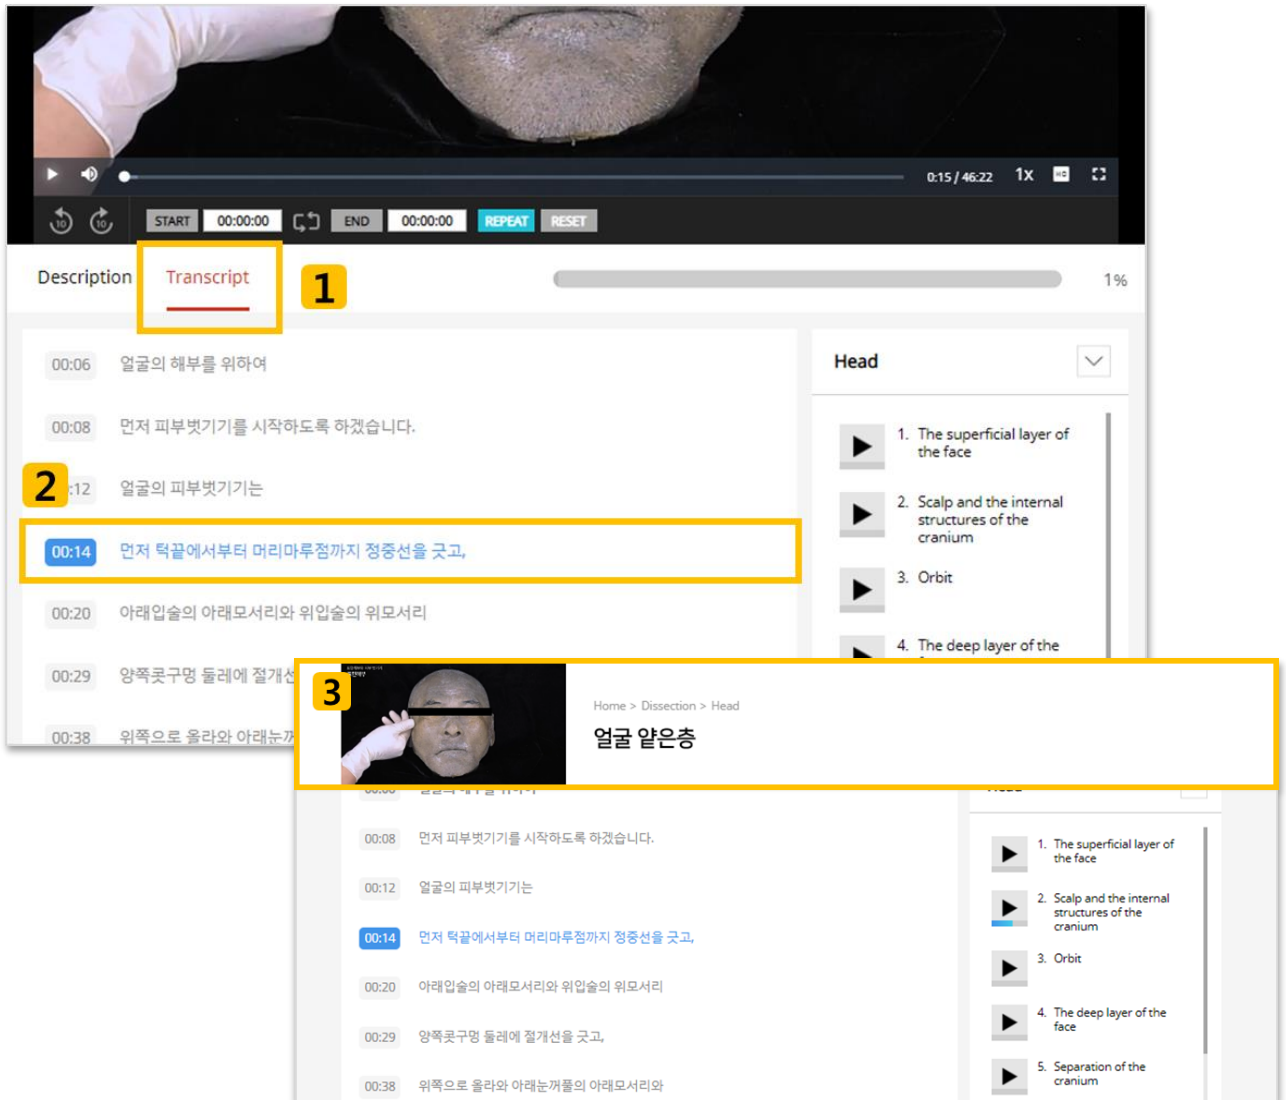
0:15 / 46:22 1x

START 00:00:00 END 00:00:00 REPEAT RESET

Description Transcript

1

1%

00:06 얼굴의 해부를 위하여

00:08 먼저 피부벗기기를 시작하도록 하겠습니다.

2

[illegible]:12 얼굴의 피부벗기기는

00:14 먼저 턱끝에서부터 머리마루점까지 정중선을 긋고,

00:20 아래입술의 아래모서리와 위입술의 위모서리

00:29 양쪽콧구멍 둘레에 절개선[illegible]

00:38 위쪽으로 올라와 아래눈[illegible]

Head

1. The superficial layer of the face

2. Scalp and the internal structures of the cranium

3. Orbit

4. The deep layer of the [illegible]

3

Home > Dissection > Head

얼굴 얕은층

00:08 먼저 피부벗기기를 시작하도록 하겠습니다.

00:12 얼굴의 피부벗기기는

00:14 먼저 턱끝에서부터 머리마루점까지 정중선을 긋고,

00:20 아래입술의 아래모서리와 위입술의 위모서리

00:29 양쪽콧구멍 둘레에 절개선을 긋고,

00:38 위쪽으로 올라와 아래눈꺼풀의 아래모서리와

1. The superficial layer of the face

2. Scalp and the internal structures of the cranium

3. Orbit

4. The deep layer of the face

5. Separation of the cranium